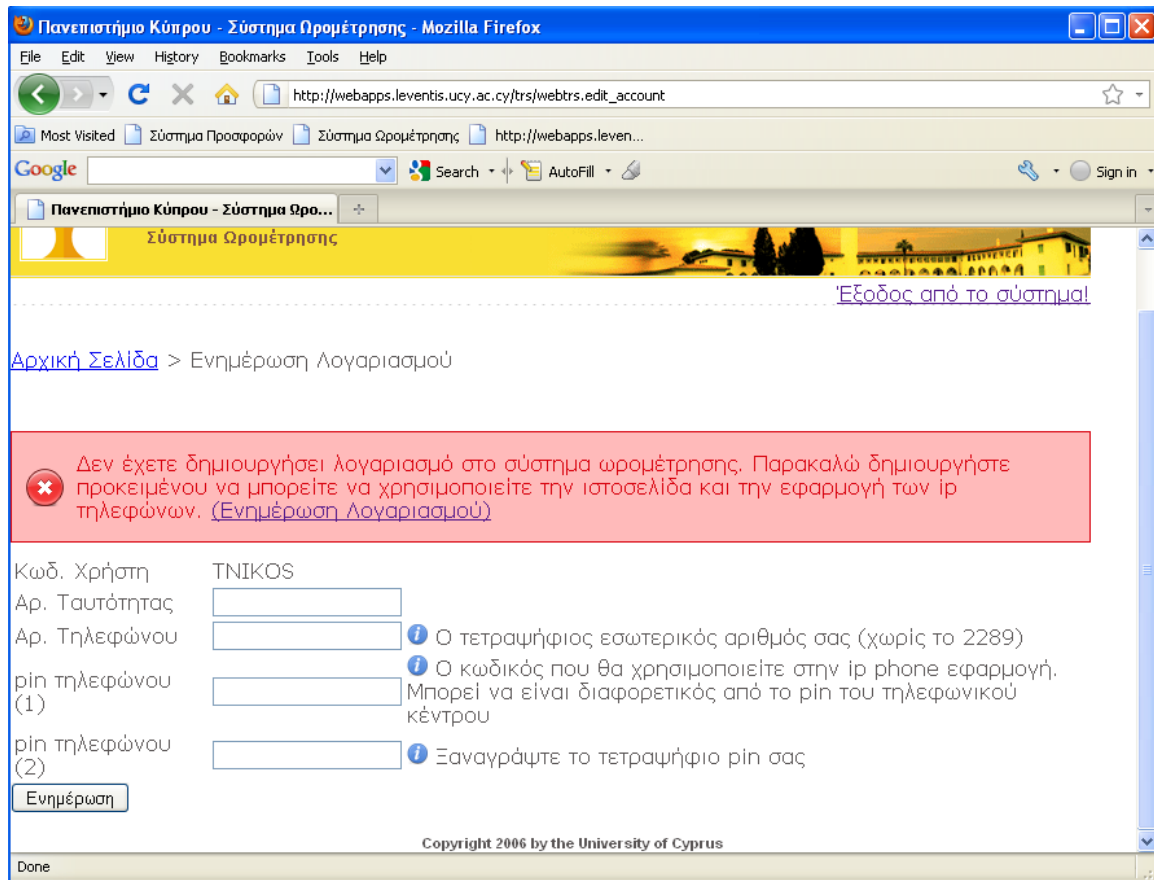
Πανεπιστήμιο Κύπρου - Σύστημα Ωρομέτρησης - Mozilla Firefox

File Edit View History Bookmarks Tools Help

http://webapps.leventis.ucy.ac.cy/trs/webtrs.edit_account

Most Visited Σύστημα Προσφορών Σύστημα Ωρομέτρησης http://webapps.leven...

Google Search AutoFill Sign in

Πανεπιστήμιο Κύπρου - Σύστημα Ωρο...

Σύστημα Ωρομέτρησης

Έξοδος από το σύστημα!

Αρχική Σελίδα > Ενημέρωση Λογαριασμού

Δεν έχετε δημιουργήσει λογαριασμό στο σύστημα ωρομέτρησης. Παρακαλώ δημιουργήστε προκειμένου να μπορείτε να χρησιμοποιείτε την ιστοσελίδα και την εφαρμογή των ip τηλεφώνων. (Ενημέρωση Λογαριασμού)

Κωδ. Χρήστη TNIKOS

Αρ. Ταυτότητας

Αρ. Τηλεφώνου Ο τετραψήφιος εσωτερικός αριθμός σας (χωρίς το 2289)

pin τηλεφώνου (1) Ο κωδικός που θα χρησιμοποιείτε στην ip phone εφαρμογή. Μπορεί να είναι διαφορετικός από το pin του τηλεφωνικού κέντρου

pin τηλεφώνου (2) Ξαναγράψτε το τετραψήφιο pin σας

Ενημέρωση

Copyright 2006 by the University of Cyprus

Done